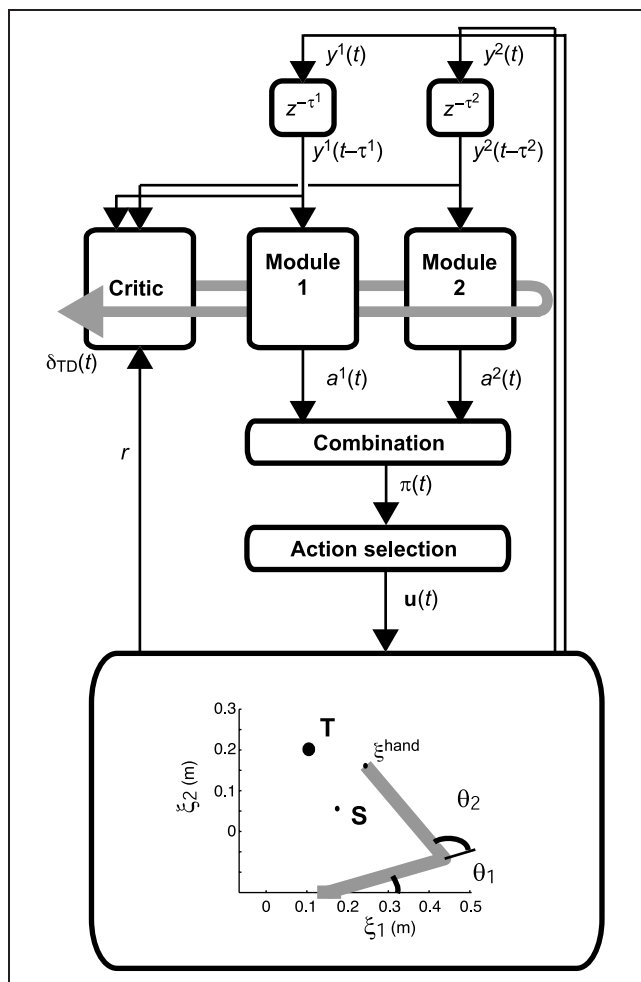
$y^1(t)$

$y^2(t)$

$z^{-\tau^1}$

$z^{-\tau^2}$

$y^1(t-\tau^1)$

$y^2(t-\tau^2)$

Critic

Module 1

Module 2

$\delta_{TD}(t)$

$a^1(t)$

$a^2(t)$

Combination

$r$

$\pi(t)$

Action selection

$\mathbf{u}(t)$

0.3

0.2

0.1

0

T

$\xi^{hand}$

$\xi_2$ (m)

S

$\theta_2$

$\theta_1$

0

0.1

0.2

0.3

0.4

0.5

$\xi_1$ (m)